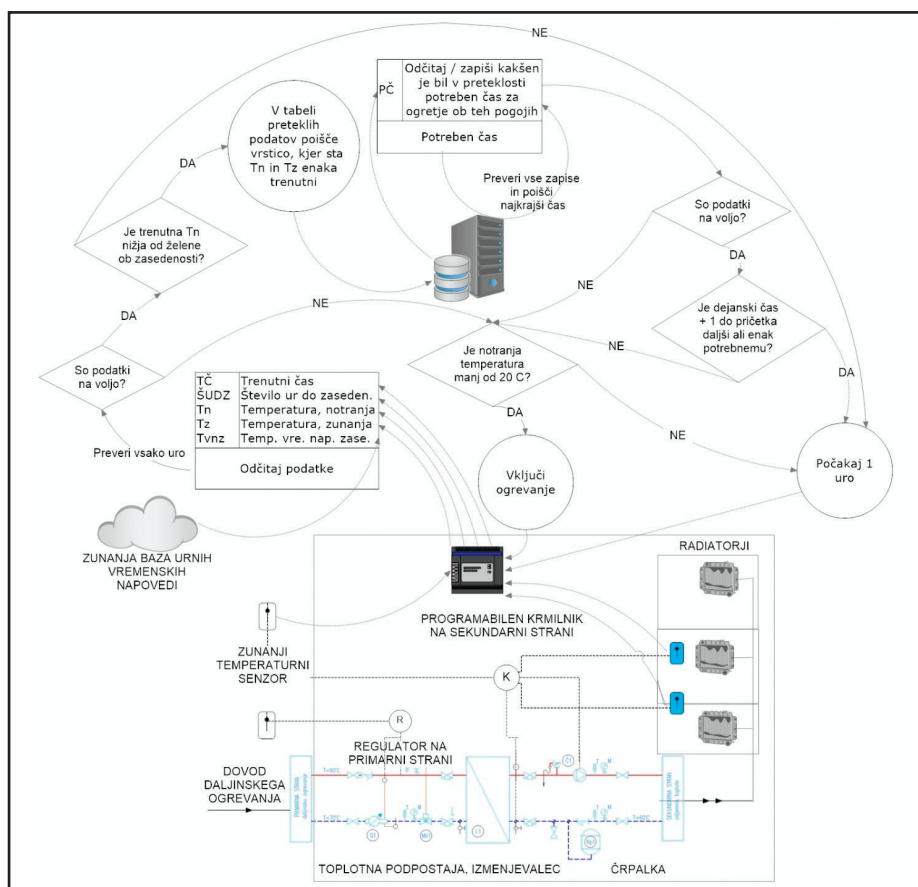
NE

PČ | Odčitaj / zapiši kakšen je bil v preteklosti potreben čas za ogretje ob teh pogojih

Potreben čas

V tabeli preteklih podatov poišče vrstico, kjer sta Tn in Tz enaka trenutni

DA

Preveri vse zapise in poišči najkrajši čas

So podatki na voljo?

Je trenutna Tn nižja od želene ob zasedenosti?

DA

NE

DA

Je dejanski čas + 1 do pričetka daljši ali enak potrebnemu?

NE

NE

So podatki na voljo?

Je notranja temperatura manj od 20 C?

DA

| TČ | Trenutni čas |
|---|---|
| ŠUDZ | Število ur do zaseden. |
| Tn | Temperatura, notranja |
| Tz | Temperatura, zunanja |
| Tvnz | Temp. vre. nap. zase. |

Odčitaj podatke

Preveri vsako uro

DA

NE

Vključi ogrevanje

Počakaj 1 uro

ZUNANJA BAZA URNIH VREMENSKIH NAPOVEDI

RADIATORJI

PROGRAMABILEN KRMILNIK NA SEKUNDARNI STRANI

ZUNANJI TEMPERATURNI SENZOR

K

R

REGULATOR NA PRIMARNI STRANI

DOVOD DALJINSKEGA OGREVANJA

TOPLOTNA PODPOSTAJA, IZMENJEVALEC

ČRPALKA